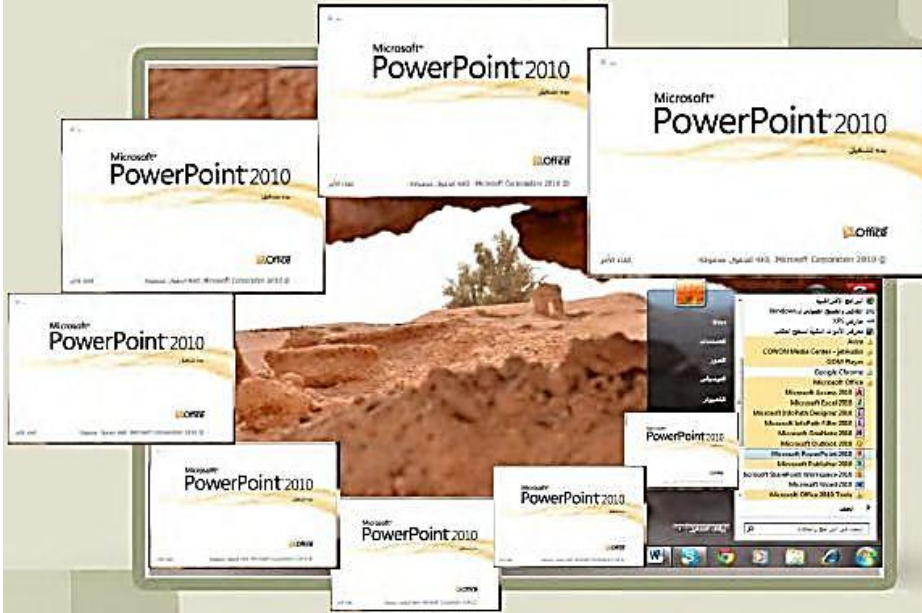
Microsoft®
PowerPoint 2010
بدء التشغيل
Office
إلغاء الأمر
تمت الحقوق محفوظة Microsoft Corporation 2010 ©

Microsoft®
PowerPoint 2010
بدء التشغيل
Office
إلغاء الأمر
كافة الحقوق محفوظة Microsoft Corporation 2010 ©

Microsoft®
PowerPoint 2010
بدء التشغيل
Office
إلغاء الأمر
كافة الحقوق محفوظة Microsoft Corporation 2010 ©

Microsoft®
PowerPoint 2010
بدء التشغيل
Office
إلغاء الأمر
Microsoft Corporation 2010 ©

Microsoft®
PowerPoint 2010
Office

Microsoft®
PowerPoint 2010
Office

Microsoft®
PowerPoint 2010

Microsoft®
PowerPoint 2010

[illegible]
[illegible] Windows
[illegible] XPS
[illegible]
Acrobat
CANON Media Center - jobkatalo
GOM Player
Google Chrome
Microsoft Office
Microsoft Access 2010
Microsoft Excel 2010
Microsoft InfoPath Designer 2010
Microsoft InfoPath Filler 2010
Microsoft OneNote 2010
Microsoft Outlook 2010
Microsoft PowerPoint 2010
Microsoft Publisher 2010
Microsoft SharePoint Workspace 2010
Microsoft Word 2010
Microsoft Office 2010 Tools
السابق
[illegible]
المستندات
الصور
الموسيقى
الكمبيوتر